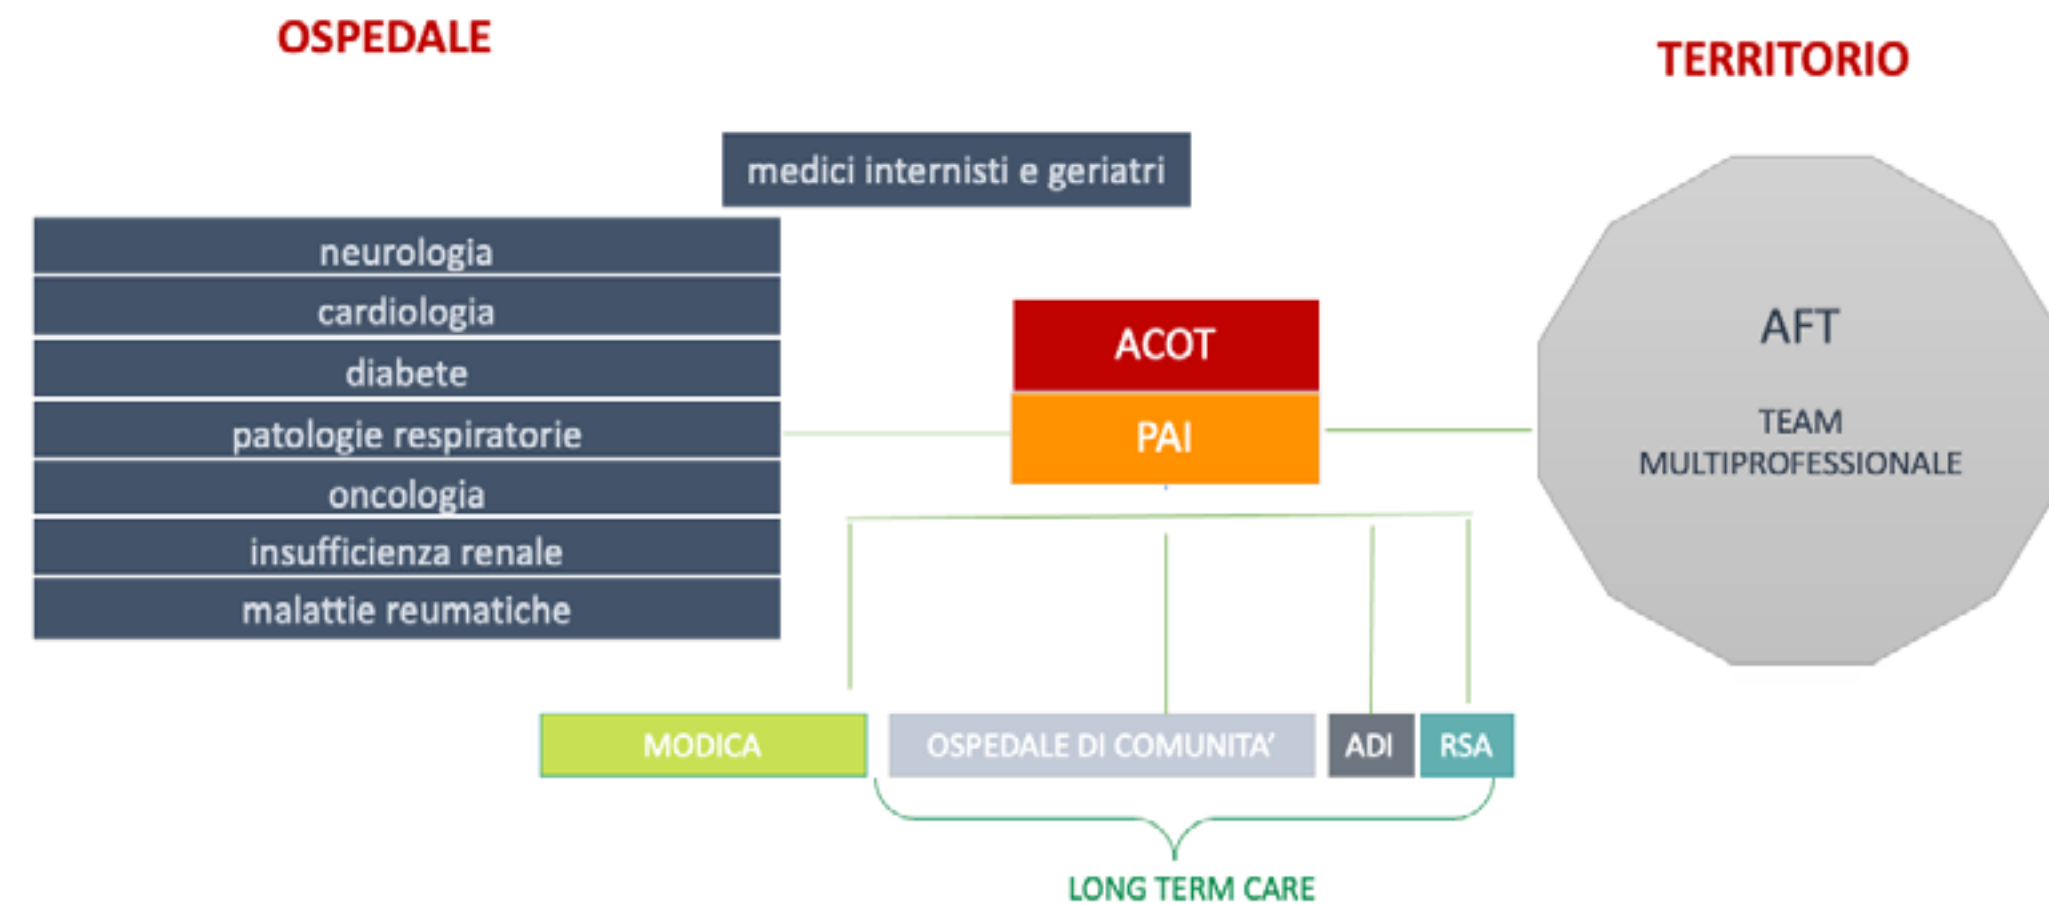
OSPEDALE

TERRITORIO

medici internisti e geriatri

neurologia

cardiologia

diabete

patologie respiratorie

oncologia

insufficienza renale

malattie reumatiche

ACOT

PAI

AFT

TEAM MULTIPROFESSIONALE

MODICA

OSPEDALE DI COMUNITA'

ADI

RSA

LONG TERM CARE